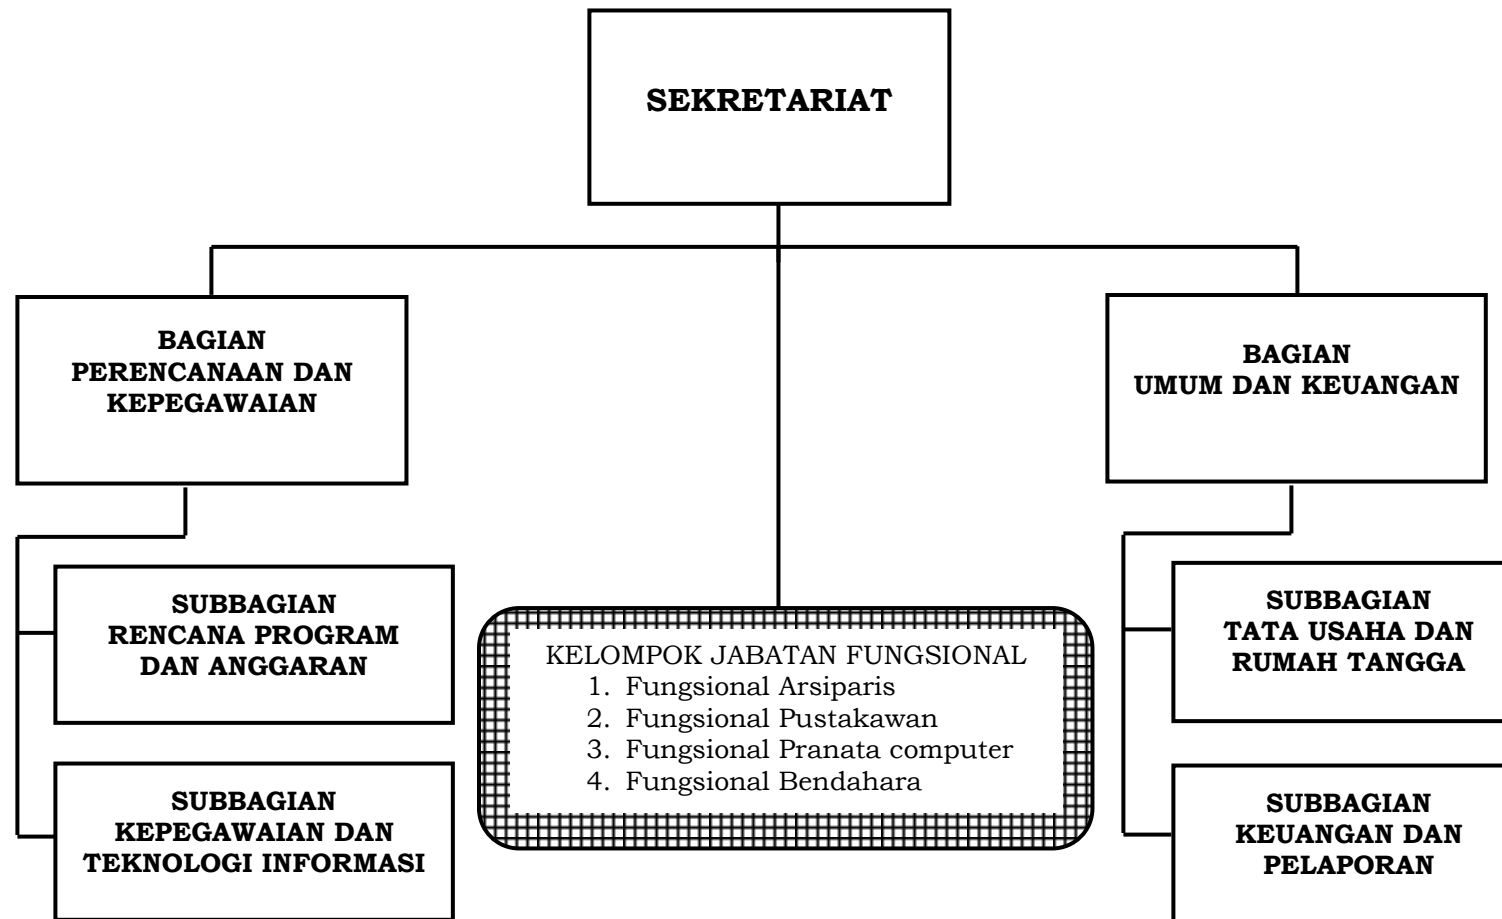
SEKRETARIAT

BAGIAN
PERENCANAAN DAN
KEPEGAWAIAN

BAGIAN
UMUM DAN KEUANGAN

SUBBAGIAN
RENCANA PROGRAM
DAN ANGGARAN

SUBBAGIAN
KEPEGAWAIAN DAN
TEKNOLOGI INFORMASI

KELOMPOK JABATAN FUNGSIONAL
1. Fungsional Arsiparis
2. Fungsional Pustakawan
3. Fungsional Pranata computer
4. Fungsional Bendahara

SUBBAGIAN
TATA USAHA DAN
RUMAH TANGGA

SUBBAGIAN
KEUANGAN DAN
PELAPORAN